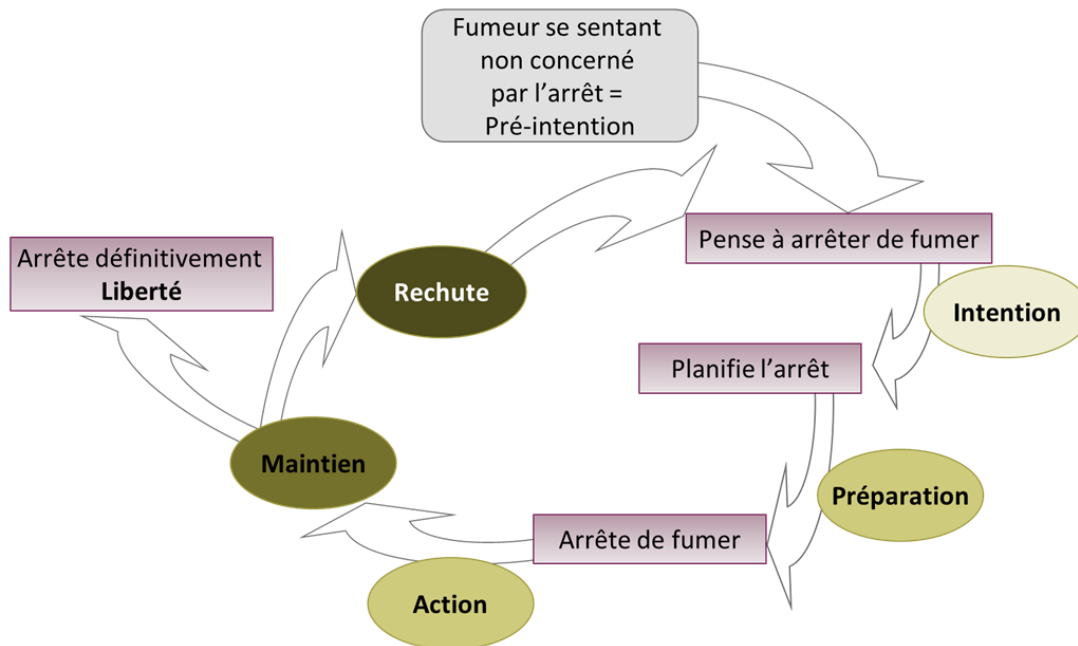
Fumeur se sentant non concerné par l’arrêt = Pré-intention

Pense à arrêter de fumer

Intention

Planifie l’arrêt

Préparation

Arrête de fumer

Action

Maintien

Rechute

Arrête définitivement
**Liberté**